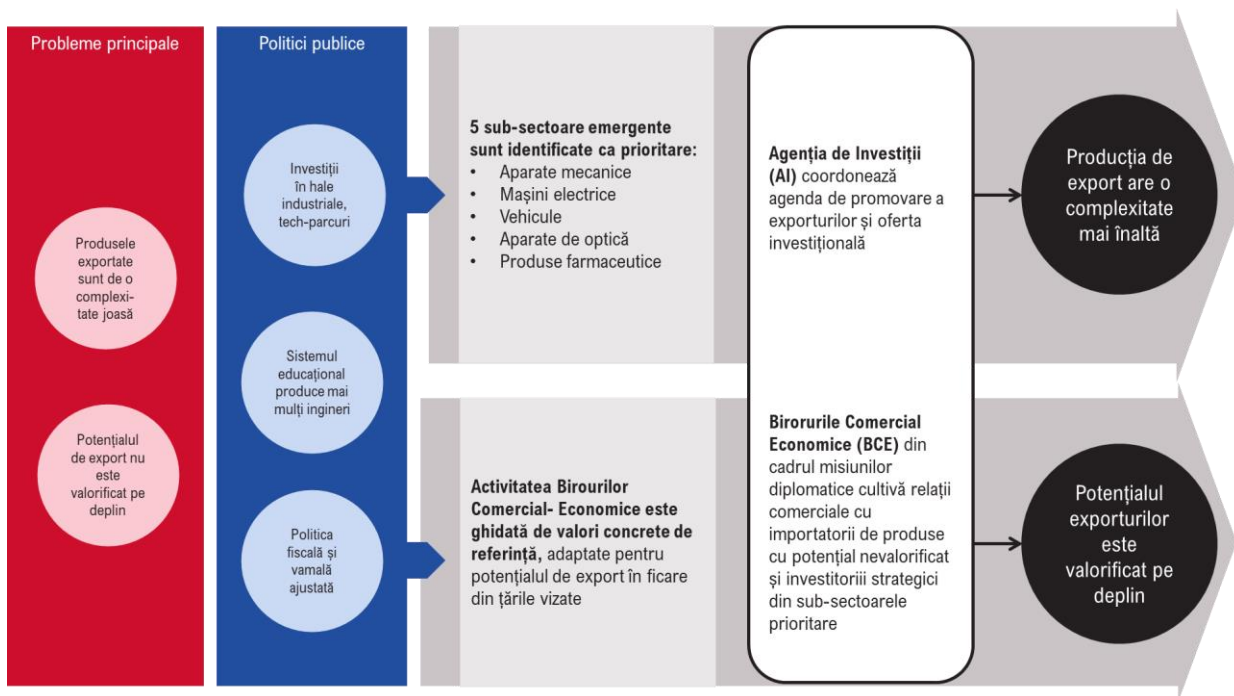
Probleme principale

Produsele exportate sunt de o complexitate joasă

Potențialul de export nu este valorificat pe deplin

Politici publice

Investiții în hale industriale, tech-parcuri

Sistemul educațional produce mai mulți ingineri

Politica fiscală și vamală ajustată

**5 sub-sectoare emergente sunt identificate ca prioritare:**
- Aparate mecanice
- Mașini electrice
- Vehicule
- Aparate de optică
- Produse farmaceutice

**Activitatea Birourilor Comercial- Economice este ghidată de valori concrete de referință,** adaptate pentru potențialul de export în ficare din țările vizate

**Agenția de Investiții (AI)** coordonează agenda de promovare a exporturilor și oferta investițională

**Birorurile Comercial Economice (BCE)** din cadrul misiunilor diplomatice cultivă relații comerciale cu importatorii de produse cu potențial nevalorificat și investitoriii strategici din sub-sectoarele prioritare

Producția de export are o complexitate mai înaltă

Potențialul exporturilor este valorificat pe deplin